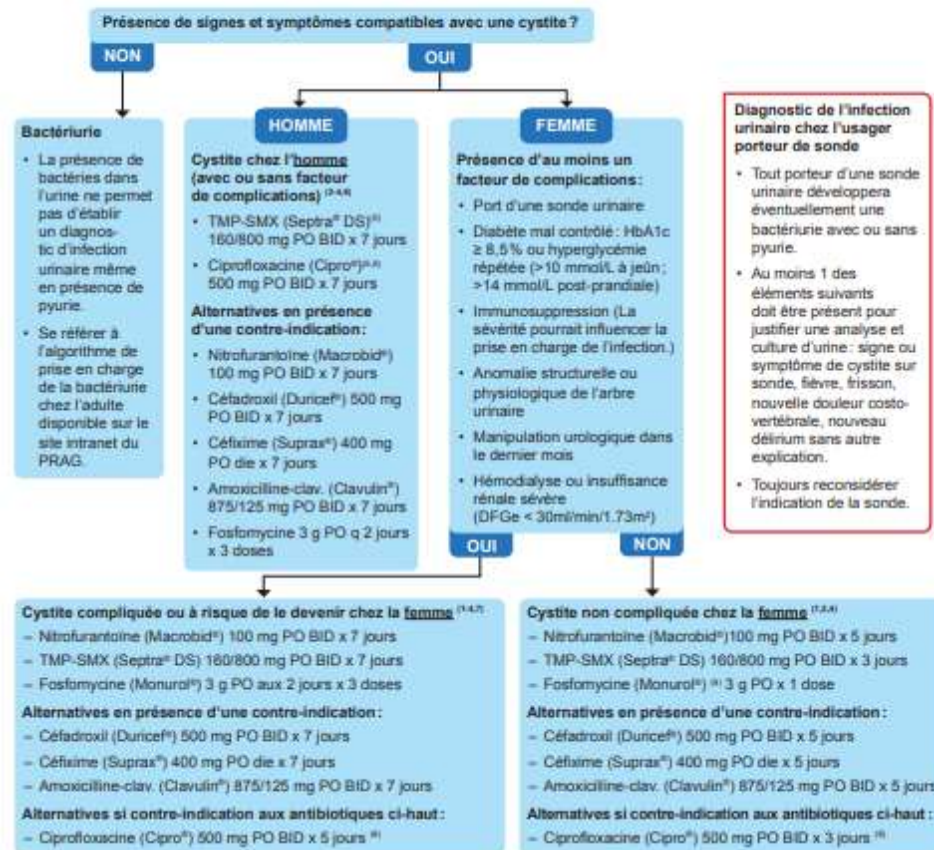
Présence de signes et symptômes compatibles avec une cystite ?

NON

OUI

Bactériurie

- La présence de bactéries dans l'urine ne permet pas d'établir un diagnostic d'infection urinaire même en présence de pyurie.
- Se référer à l'algorithme de prise en charge de la bactériurie chez l'adulte disponible sur le site intranet du PRAG.

HOMME

Cystite chez l'homme (avec ou sans facteur de complications) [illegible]

- TMP-SMX (Septra® DS) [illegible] 160/800 mg PO BID x 7 jours
- Ciprofloxacine (Cipro®) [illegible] 500 mg PO BID x 7 jours

Alternatives en présence d'une contre-indication :

- Nitrofurantoïne (Macrobid®) 100 mg PO BID x 7 jours
- Céfadroxil (Duricef®) 500 mg PO BID x 7 jours
- Céfixime (Suprax®) 400 mg PO die x 7 jours
- Amoxicilline-clav. (Clavulin®) 875/125 mg PO BID x 7 jours
- Fosfomycine 3 g PO q 2 jours x 3 doses

FEMME

Présence d'au moins un facteur de complications :

- Port d'une sonde urinaire
- Diabète mal contrôlé : HbA1c ≥ 8,5 % ou hyperglycémie répétée (>10 mmol/L à jeûn ; >14 mmol/L post-prandiale)
- Immunosuppression (La sévérité pourrait influencer la prise en charge de l'infection.)
- Anomalie structurelle ou physiologique de l'arbre urinaire
- Manipulation urologique dans le dernier mois
- Hémodialyse ou insuffisance rénale sévère (DFGe < 30ml/min/1.73m²)

OUI

NON

Diagnostic de l'infection urinaire chez l'usager porteur de sonde

- Tout porteur d'une sonde urinaire développera éventuellement une bactériurie avec ou sans pyurie.
- Au moins 1 des éléments suivants doit être présent pour justifier une analyse et culture d'urine : signe ou symptôme de cystite sur sonde, fièvre, frisson, nouvelle douleur costo-vertébrale, nouveau délirium sans autre explication.
- Toujours reconsidérer l'indication de la sonde.

Cystite compliquée ou à risque de le devenir chez la femme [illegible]

– Nitrofurantoïne (Macrobid®) 100 mg PO BID x 7 jours
– TMP-SMX (Septra® DS) 160/800 mg PO BID x 7 jours
– Fosfomycine (Monurol®) 3 g PO aux 2 jours x 3 doses

Alternatives en présence d'une contre-indication :

– Céfadroxil (Duricef®) 500 mg PO BID x 7 jours
– Céfixime (Suprax®) 400 mg PO die x 7 jours
– Amoxicilline-clav. (Clavulin®) 875/125 mg PO BID x 7 jours

Alternatives si contre-indication aux antibiotiques ci-haut :

– Ciprofloxacine (Cipro®) 500 mg PO BID x 5 jours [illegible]

Cystite non compliquée chez la femme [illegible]

– Nitrofurantoïne (Macrobid®)100 mg PO BID x 5 jours
– TMP-SMX (Septra® DS) 160/800 mg PO BID x 3 jours
– Fosfomycine (Monurol®) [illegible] 3 g PO x 1 dose

Alternatives en présence d'une contre-indication :

– Céfadroxil (Duricef®) 500 mg PO BID x 5 jours
– Céfixime (Suprax®) 400 mg PO die x 5 jours
– Amoxicilline-clav. (Clavulin®) 875/125 mg PO BID x 5 jours

Alternatives si contre-indication aux antibiotiques ci-haut :

– Ciprofloxacine (Cipro®) 500 mg PO BID x 3 jours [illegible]